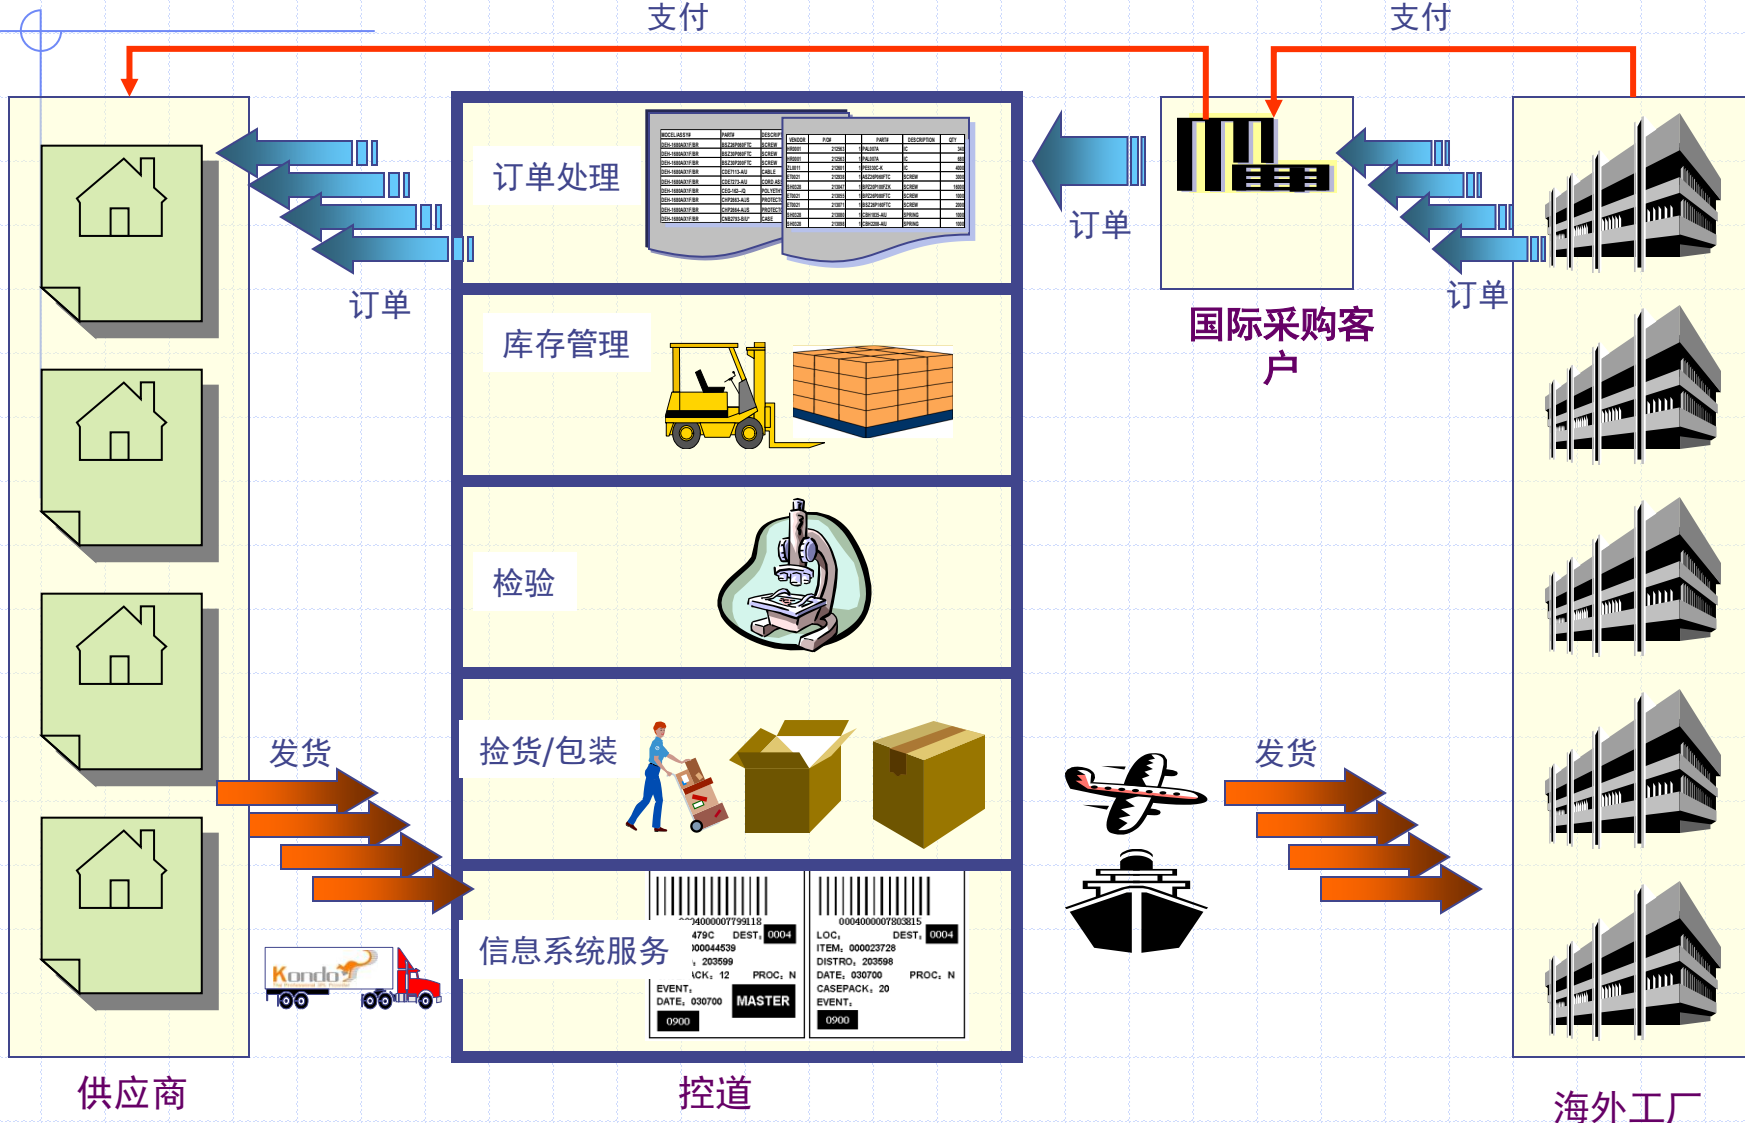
支付

支付

订单处理

订单

订单

订单

国际采购客户

库存管理

检验

发货

捡货/包装

发货

信息系统服务

Kondo

00400000779918
479C DEST: 0004
000044539
203599
ACK: 12 PROC: N
EVENT:
DATE: 030700 MASTER
0900

0004000007803815
LOC: DEST: 0004
ITEM: 000023728
DISTRO: 203598
DATE: 030700 PROC: N
CASEPACK: 20
EVENT:
0900

供应商

控道

海外工厂